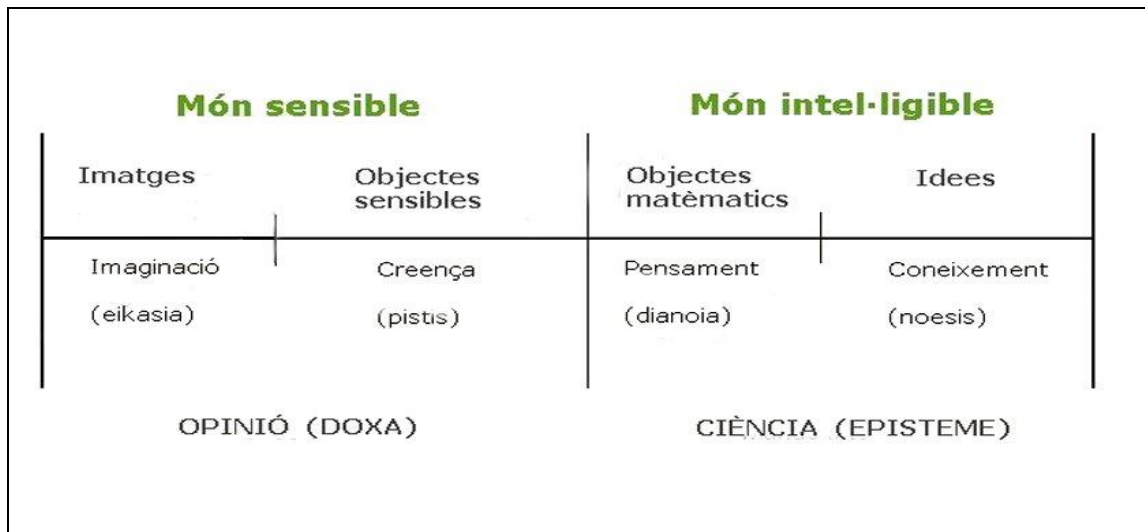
Món sensible

Món intel·ligible

Imatges

Objectes sensibles

Objectes matèmatics

Idees

Imaginació

(eikasia)

Creença

(pistis)

Pensament

(dianoia)

Coneixement

(noesis)

OPINIÓ (DOXA)

CIÈNCIA (EPISTEME)